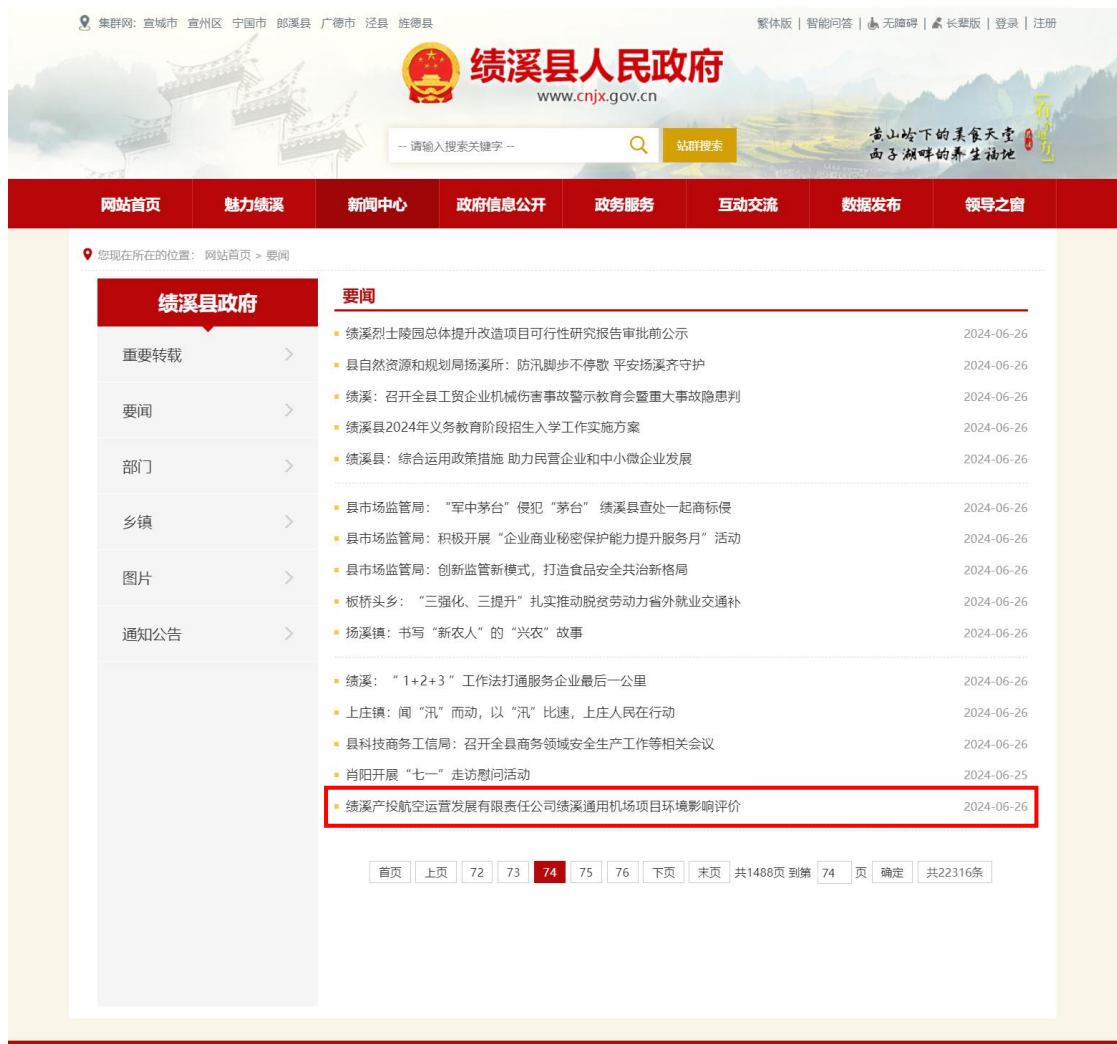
集群网: 宣城市 宣州区 宁国市 郎溪县 广德市 泾县 旌德县

繁体版 | 智能问答 | 无障碍 | 长辈版 | 登录 | 注册

绩溪县人民政府
www.cnjx.gov.cn

-- 请输入搜索关键字 --

站群搜索

黄山岭下的美食天堂
西子湖畔的养生福地

网站首页 魅力绩溪 新闻中心 政府信息公开 政务服务 互动交流 数据发布 领导之窗

您现在所在的位置: 网站首页 > 要闻

绩溪县政府

重要转载
要闻
部门
乡镇
图片
通知公告

要闻

| | |
|---|---|
| 绩溪烈士陵园总体提升改造项目可行性研究报告审批前公示 | 2024-06-26 |
| 县自然资源和规划局扬溪所：防汛脚步不停歇 平安扬溪齐守护 | 2024-06-26 |
| 绩溪：召开全县工贸企业机械伤害事故警示教育会暨重大事故隐患判 | 2024-06-26 |
| 绩溪县2024年义务教育阶段招生入学工作实施方案 | 2024-06-26 |
| 绩溪县：综合运用政策措施 助力民营企业和中小微企业发展 | 2024-06-26 |
| 县市场监管局："军中茅台"侵犯"茅台" 绩溪县查处一起商标侵 | 2024-06-26 |
| 县市场监管局：积极开展"企业商业秘密保护能力提升服务月"活动 | 2024-06-26 |
| 县市场监管局：创新监管新模式，打造食品安全共治新格局 | 2024-06-26 |
| 板桥头乡："三强化、三提升"扎实推动脱贫劳动力省外就业交通补 | 2024-06-26 |
| 扬溪镇：书写"新农人"的"兴农"故事 | 2024-06-26 |
| 绩溪："1+2+3"工作法打通服务企业最后一公里 | 2024-06-26 |
| 上庄镇：闻"汛"而动，以"汛"比速，上庄人民在行动 | 2024-06-26 |
| 县科技商务工信局：召开全县商务领域安全生产工作等相关会议 | 2024-06-26 |
| 肖阳开展"七一"走访慰问活动 | 2024-06-25 |
| 绩溪产投航空运营发展有限责任公司绩溪通用机场项目环境影响评价 | 2024-06-26 |

首页 上页 72 73 74 75 76 下页 末页 共1488页 到第 74 页 确定 共22316条